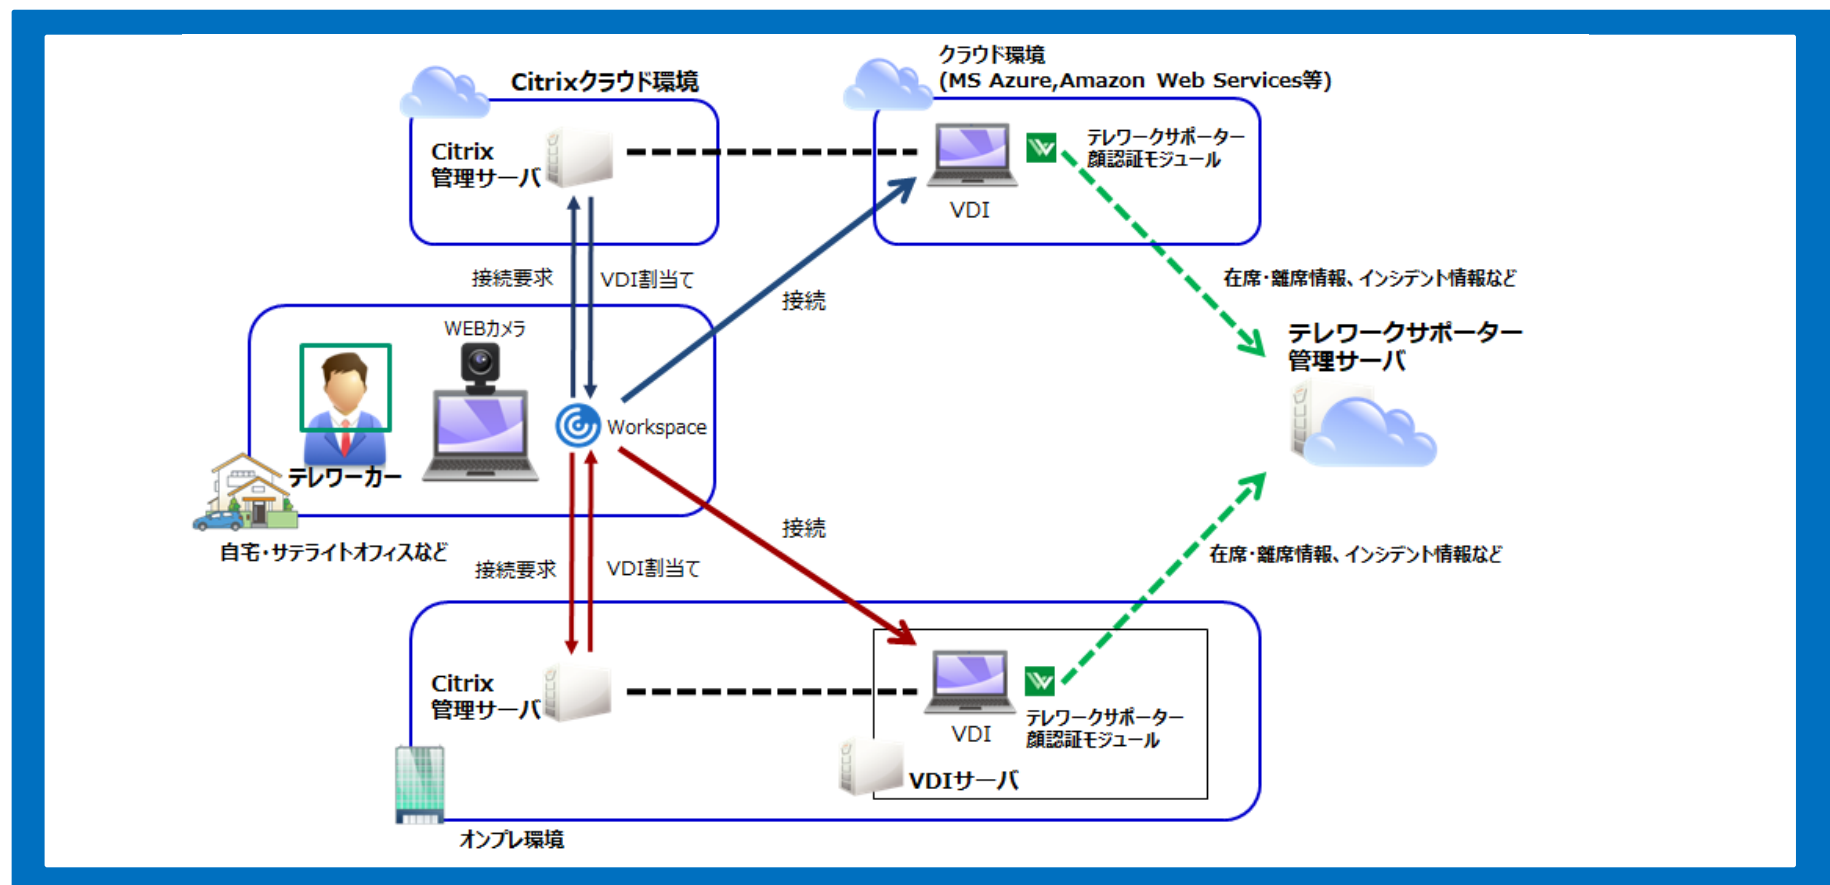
Citrixクラウド環境

Citrix
管理サーバ

クラウド環境
(MS Azure,Amazon Web Services等)

テレワークサポーター
顔認証モジュール

VDI

接続要求

VDI割当て

接続

在席・離席情報、インシデント情報など

テレワークサポーター
管理サーバ

WEBカメラ

Workspace

テレワーカー

自宅・サテライトオフィスなど

接続

在席・離席情報、インシデント情報など

接続要求

VDI割当て

Citrix
管理サーバ

VDI

テレワークサポーター
顔認証モジュール

VDIサーバ

オンプレ環境